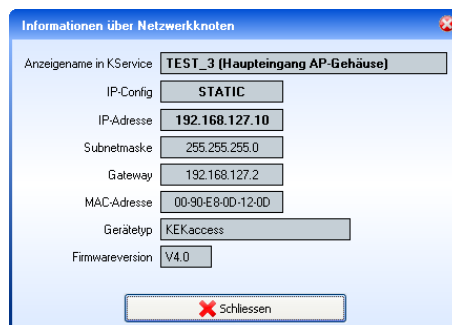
Informationen über Netzwerkknoten

Anzeigename in KService TEST_3 (Haupteingang AP-Gehäuse)

IP-Config STATIC

IP-Adresse 192.168.127.10

Subnetmaske 255.255.255.0

Gateway 192.168.127.2

MAC-Adresse 00-90-E8-0D-12-0D

Gerätetyp KEKaccess

Firmwareversion V4.0

Schliessen